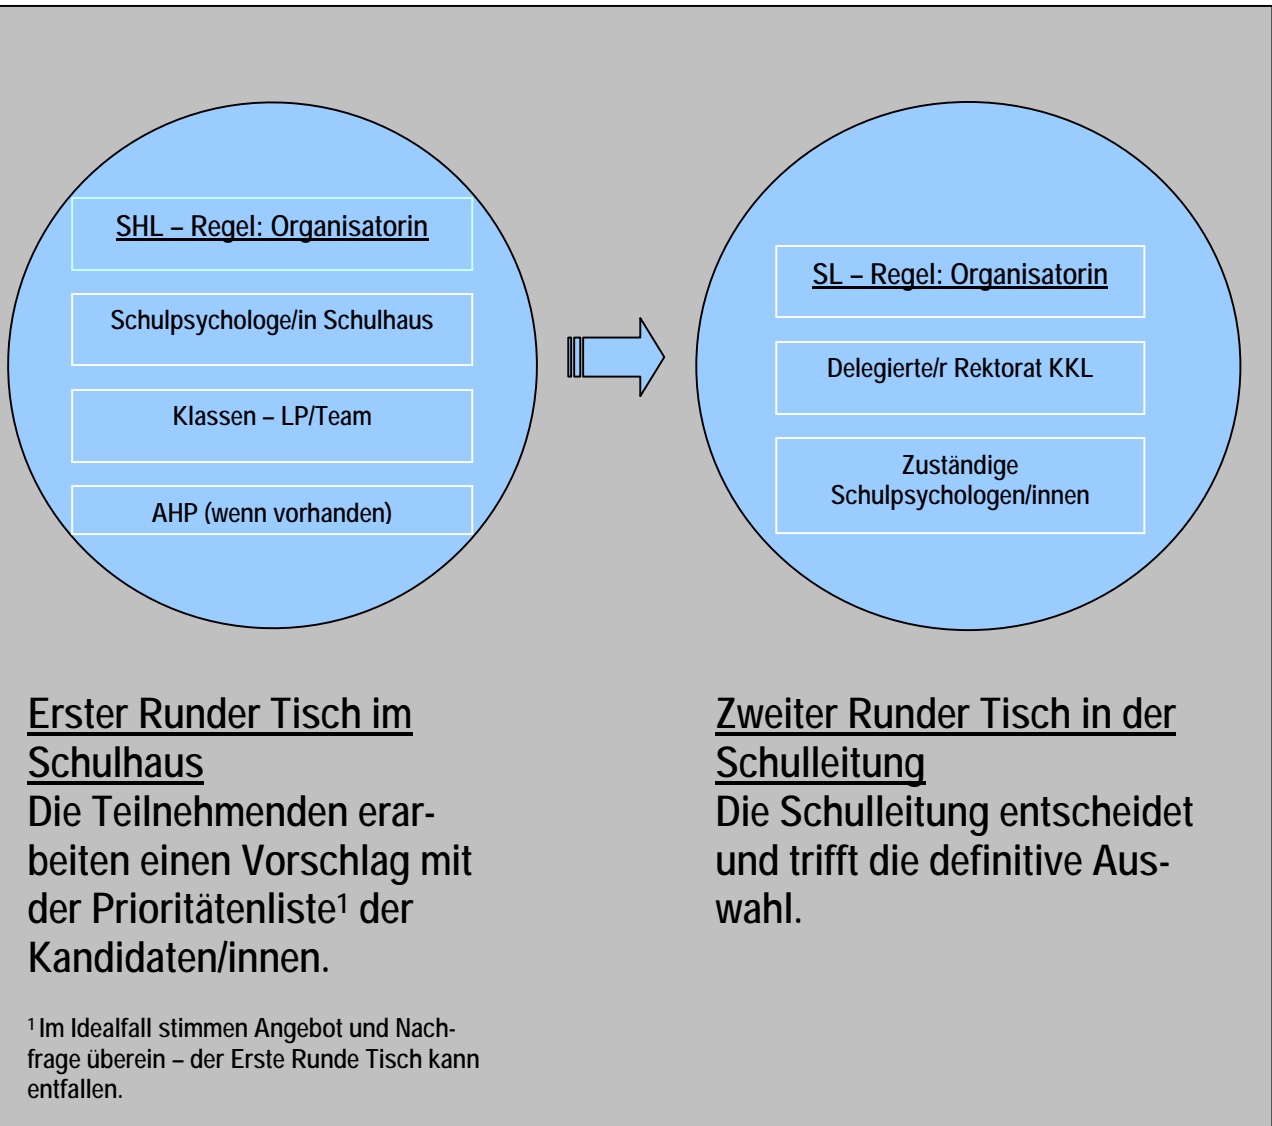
SHL – Regel: Organisatorin

Schulpsychologe/in Schulhaus

Klassen – LP/Team

AHP (wenn vorhanden)

SL – Regel: Organisatorin

Delegierte/r Rektorat KKL

Zuständige Schulpsychologen/innen

Erster Runder Tisch im Schulhaus
Die Teilnehmenden erarbeiten einen Vorschlag mit der Prioritätenliste¹ der Kandidaten/innen.

¹ Im Idealfall stimmen Angebot und Nachfrage überein – der Erste Runde Tisch kann entfallen.

Zweiter Runder Tisch in der Schulleitung
Die Schulleitung entscheidet und trifft die definitive Auswahl.